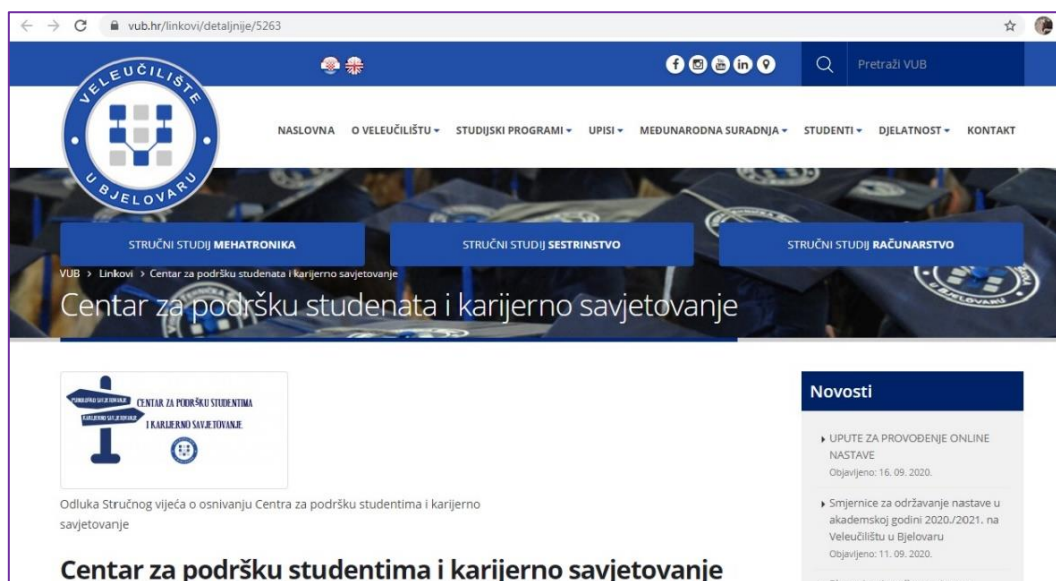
vub.hr/linkovi/detaljnije/5263

Pretraži VUB

VELEUČILIŠTE U BJELOVARU

NASLOVNA O VELEUČILIŠTU ▾ STUDIJSKI PROGRAMI ▾ UPISI ▾ MEĐUNARODNA SURADNJA ▾ STUDENTI ▾ DJELATNOST ▾ KONTAKT

STRUČNI STUDIJ MEHATRONIKA

STRUČNI STUDIJ SESTRINSTVO

STRUČNI STUDIJ RAČUNARSTVO

VUB > Linkovi > Centar za podršku studenata i karijerno savjetovanje

Centar za podršku studenata i karijerno savjetovanje

CENTAR ZA PODRŠKU STUDENTIMA I KARIJERNO SAVJETOVANJE

Odluka Stručnog vijeća o osnivanju Centra za podršku studentima i karijerno savjetovanje

Centar za podršku studentima i karijerno savjetovanje

Novosti

UPUTE ZA PROVOĐENJE ONLINE NASTAVE
Objavljeno: 16. 09. 2020.

Smjernice za održavanje nastave u akademskoj godini 2020./2021. na Veleučilištu u Bjelovaru
Objavljeno: 11. 09. 2020.